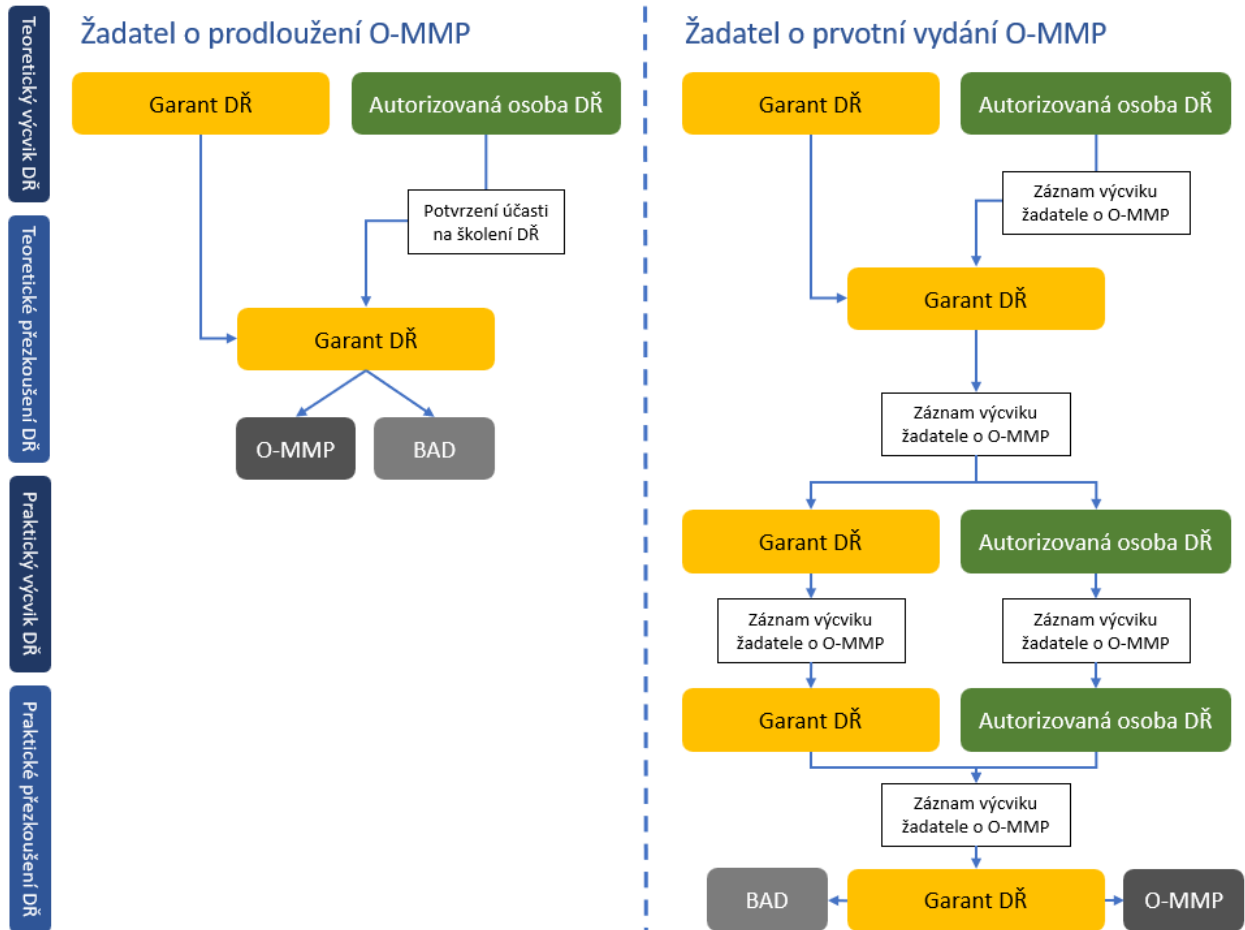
Teoretický výcvik DŘ

Teoretické přezkoušení DŘ

Praktický výcvik DŘ

Praktické přezkoušení DŘ

Žadatel o prodloužení O-MMP

Garant DŘ

Autorizovaná osoba DŘ

Potvrzení účasti na školení DŘ

Garant DŘ

O-MMP

BAD

Žadatel o prvotní vydání O-MMP

Garant DŘ

Autorizovaná osoba DŘ

Záznam výcviku žadatele o O-MMP

Garant DŘ

Záznam výcviku žadatele o O-MMP

Garant DŘ

Autorizovaná osoba DŘ

Záznam výcviku žadatele o O-MMP

Záznam výcviku žadatele o O-MMP

Garant DŘ

Autorizovaná osoba DŘ

Záznam výcviku žadatele o O-MMP

BAD

Garant DŘ

O-MMP